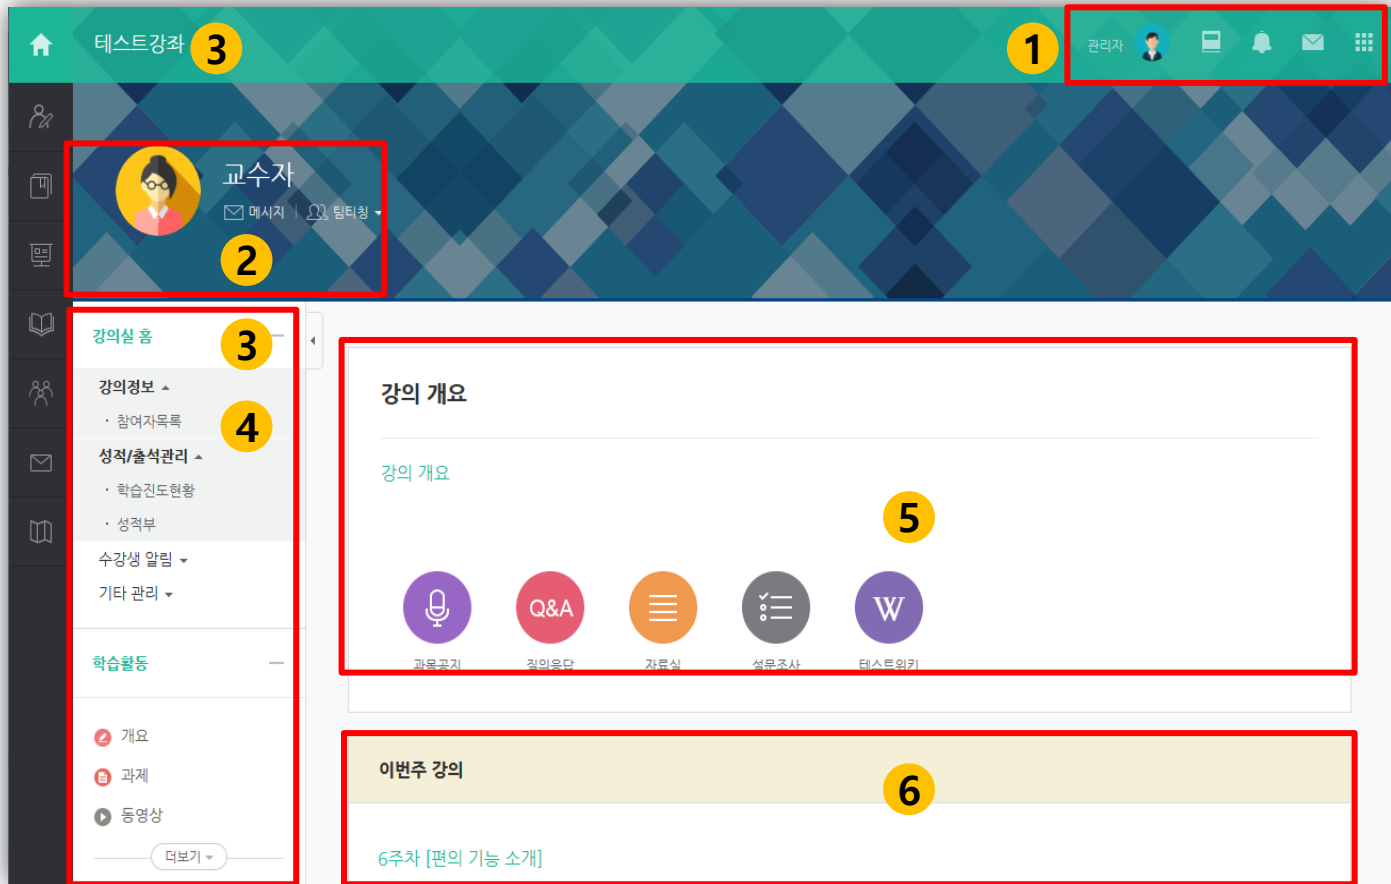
테스트강좌 3

1 관리자

교수자
메시지 | 팀티칭

2

강의실 홈 3

강의정보
· 참여자목록 4
성적/출석관리
· 학습진도현황
· 성적부
수강생 알림
기타 관리

학습활동

개요
과제
동영상
더보기

강의 개요

강의 개요

5

Q&A

과목공지 질의응답 자료실 설문조사 테스트위키

이번주 강의

6

6주차 [편의 기능 소개]